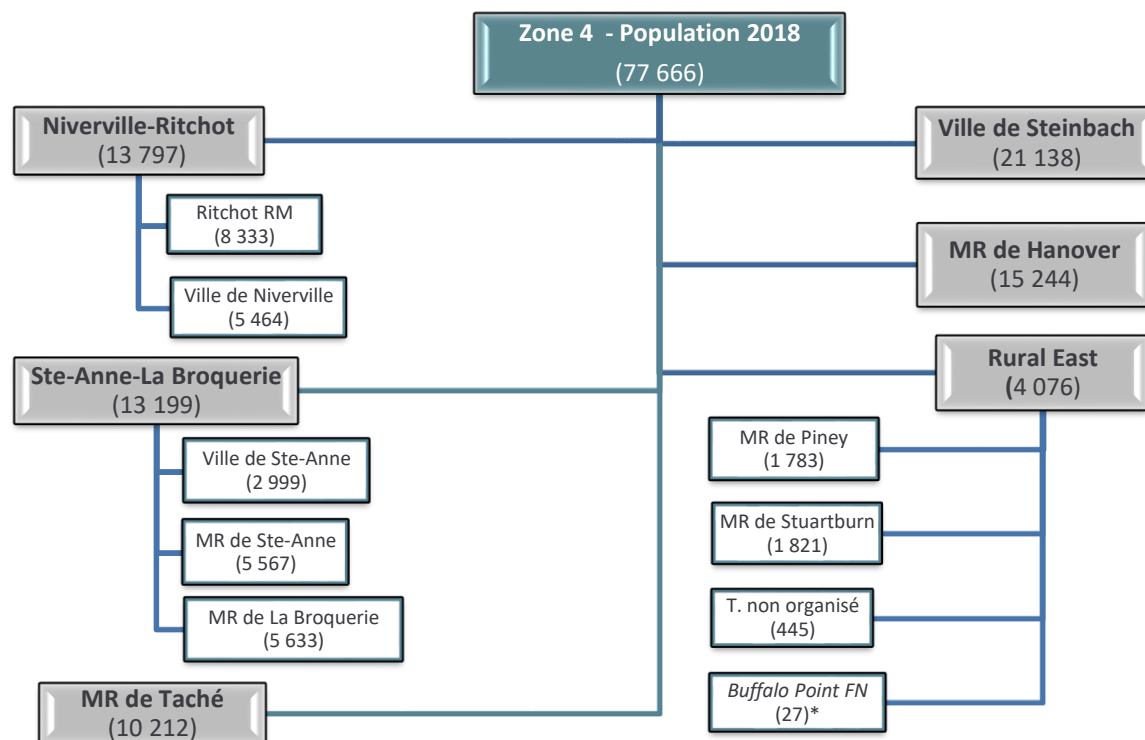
Zone 4 - Population 2018
(77 666)

Niverville-Ritchot
(13 797)

Ritchot RM
(8 333)

Ville de Niverville
(5 464)

Ste-Anne-La Broquerie
(13 199)

Ville de Ste-Anne
(2 999)

MR de Ste-Anne
(5 567)

MR de La Broquerie
(5 633)

MR de Taché
(10 212)

Ville de Steinbach
(21 138)

MR de Hanover
(15 244)

Rural East
(4 076)

MR de Piney
(1 783)

MR de Stuartburn
(1 821)

T. non organisé
(445)

*Buffalo Point FN*
(27)*